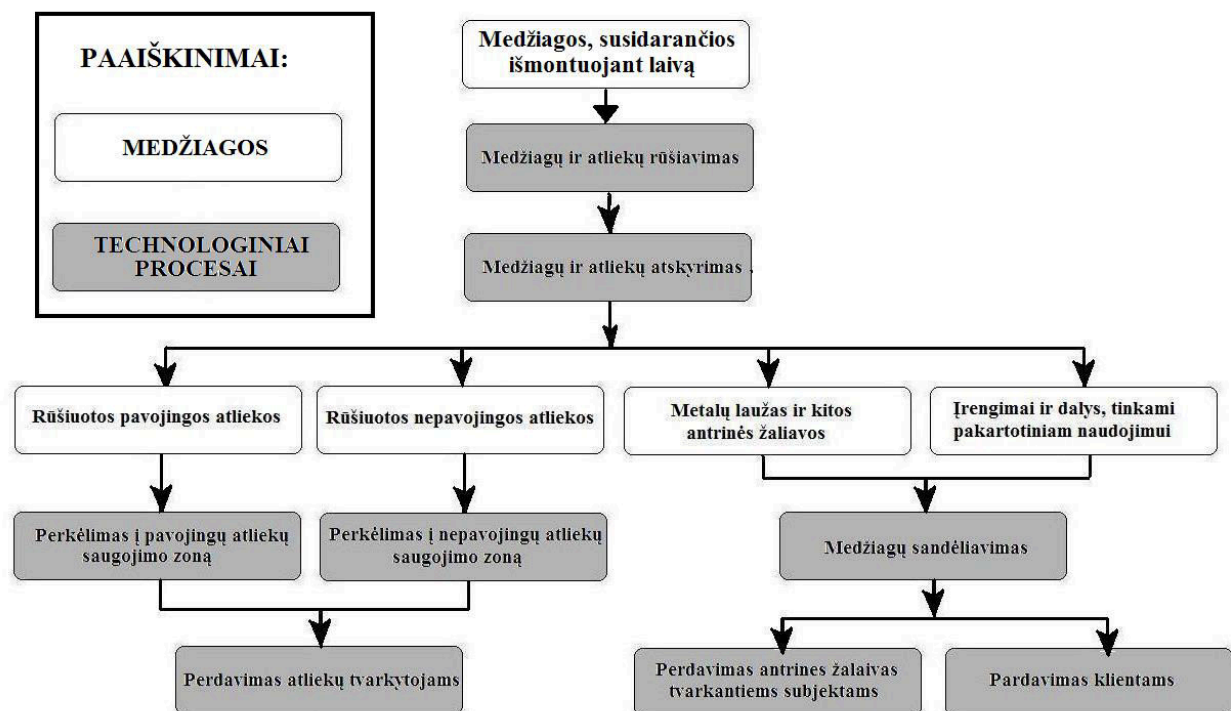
PAAIŠKINIMAI:

MEDŽIAGOS

TECHNOLOGINIAI PROCESAI

Medžiagos, susidarančios išmontuojant laivą

Medžiagų ir atliekų rūšiavimas

Medžiagų ir atliekų atskyrimas .

Rūšiuotos pavojingos atliekos

Rūšiuotos nepavojingos atliekos

Metalų laužas ir kitos antrinės žaliavos

Įrengimai ir dalys, tinkami pakartotiniam naudojimui

Perkėlimas į pavojingų atliekų saugojimo zoną

Perkėlimas į nepavojingų atliekų saugojimo zoną

Medžiagų sandėliavimas

Perdavimas atliekų tvarkytojams

Perdavimas antrines žalaivas tvarkantiems subjektams

Pardavimas klientams